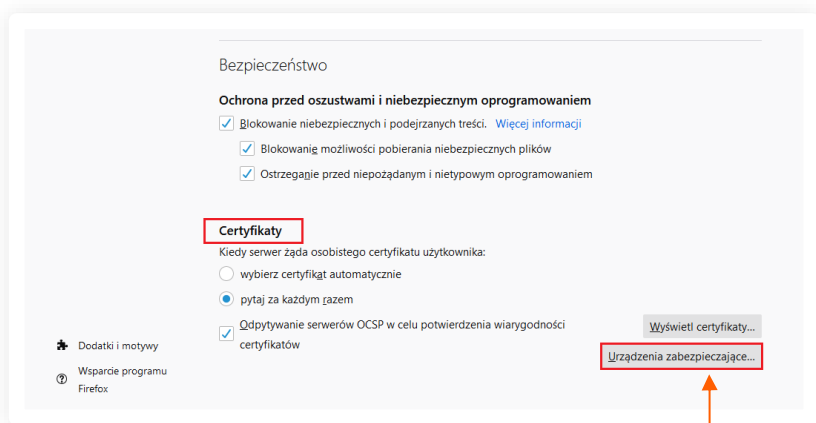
Bezpieczeństwo

Ochrona przed oszustwami i niebezpiecznym oprogramowaniem

Blokowanie niebezpiecznych i podejrzanych treści. Więcej informacji

Blokowanie możliwości pobierania niebezpiecznych plików

Ostrzeganie przed niepożądanym i nietypowym oprogramowaniem

Certyfikaty

Kiedy serwer żąda osobistego certyfikatu użytkownika:

wybierz certyfikat automatycznie

pytaj za każdym razem

Odpytywanie serwerów OCSP w celu potwierdzenia wiarygodności certyfikatów

Wyświetl certyfikaty…

Urządzenia zabezpieczające…

Dodatki i motywy

Wsparcie programu Firefox